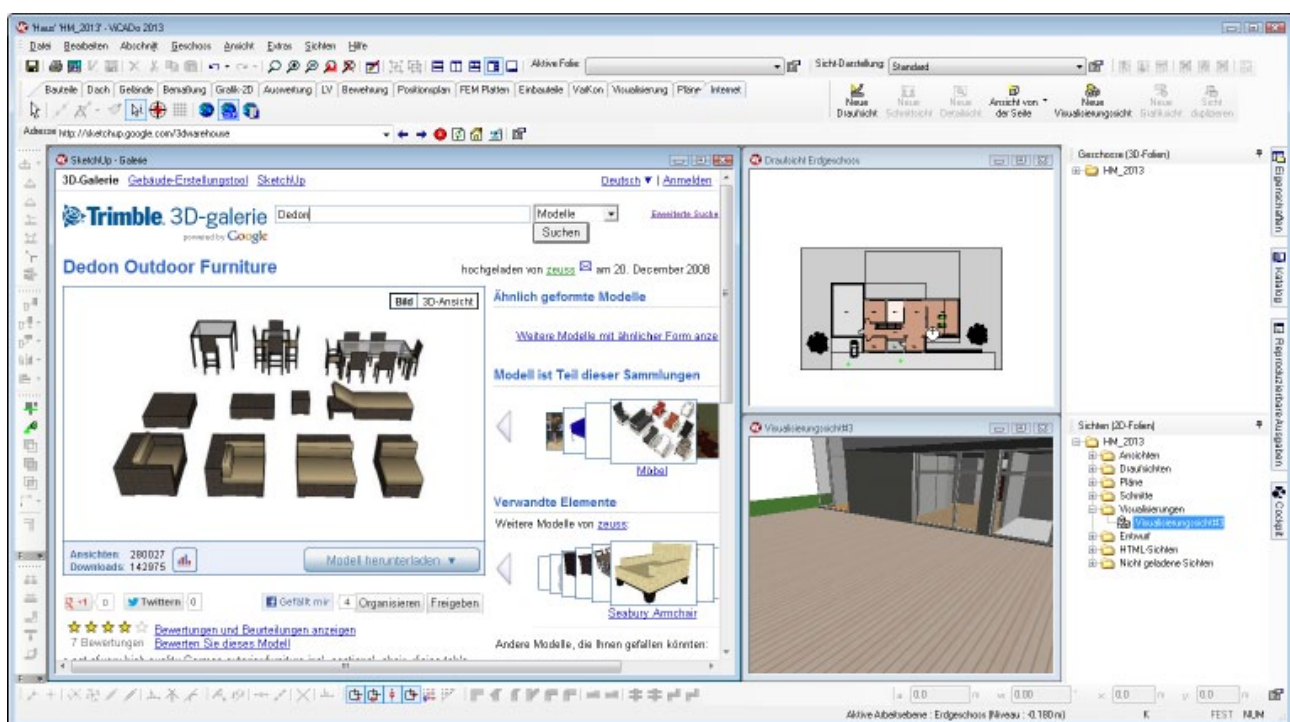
'Haus' 'HM_2013' - ViCADo 2013

Datei Bearbeiten Abschnitt Geschoss Ansicht Extras Sichten Hilfe

Aktive Folie

Sicht-Darstellung Standard

Bauteile Dach Gelände Bemaßung Grafik-2D Auswertung LV Bewehrung Positionsplan FEM Platten Einbauteile VarKon Visualisierung Pläne Internet

Neue Draufsicht Neue Schnittsicht Neue Detailsicht Ansicht von der Seite Neue Visualisierungssicht Grafiksicht Sicht duplizieren

Adresse http://sketchup.google.com/3dwarehouse

SketchUp - Galerie

3D-Galerie Gebäude-Erstellungstool SketchUp

Deutsch ▼ | Anmelden

Trimble. 3D-galerie powered by Google Dedon Modelle Suchen Erweiterte Suche

Dedon Outdoor Furniture

hochgeladen von zeuss am 20. December 2008

Bild 3D-Ansicht

Ähnlich geformte Modelle

Weitere Modelle mit ähnlicher Form anze

Modell ist Teil dieser Sammlungen

Möbel

Verwandte Elemente

Weitere Modelle von zeuss:

Seabury Armchair

Andere Modelle, die Ihnen gefallen könnten:

Ansichten: 280027
Downloads: 143975

Modell herunterladen ▼

+1 0 Twittern 0 Gefällt mir 4 Organisieren Freigeben

Bewertungen und Beurteilungen anzeigen

7 Bewertungen Bewerten Sie dieses Modell

Draufsicht Erdgeschoss

Visualisierungssicht#3

Geschosse (3D-Folien)

HM_2013

Sichten (2D-Folien)

HM_2013
Ansichten
Draufsichten
Pläne
Schnitte
Visualisierungen
Visualisierungssicht#3
Entwurf
HTML-Sichten
Nicht geladene Sichten

Eigenschaften

Katalog

Reproduzierbare Ausgaben

Cockpit

0.0 0.00 0.0 0.0

Aktive Arbeitsebene : Erdgeschoss (Niveau : -0.180 m)

FEST NUM